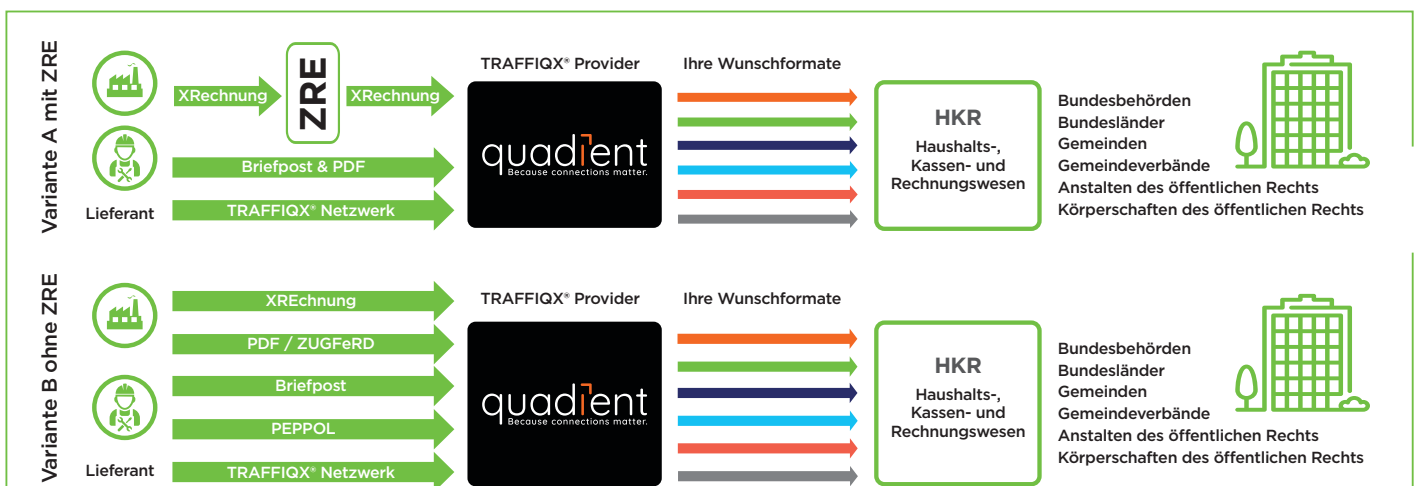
Variante A mit ZRE

XRechnung
ZRE
XRechnung

Briefpost & PDF

Lieferant
TRAFFIQX® Netzwerk

TRAFFIQX® Provider

quadient
Because connections matter.

Ihre Wunschformate

HKR
Haushalts-, Kassen- und Rechnungswesen

Bundesbehörden
Bundesländer
Gemeinden
Gemeindeverbände
Anstalten des öffentlichen Rechts
Körperschaften des öffentlichen Rechts

Variante B ohne ZRE

XREchnung
PDF / ZUGFeRD
Briefpost
PEPPOL
Lieferant
TRAFFIQX® Netzwerk

TRAFFIQX® Provider

quadient
Because connections matter.

Ihre Wunschformate

HKR
Haushalts-, Kassen- und Rechnungswesen

Bundesbehörden
Bundesländer
Gemeinden
Gemeindeverbände
Anstalten des öffentlichen Rechts
Körperschaften des öffentlichen Rechts